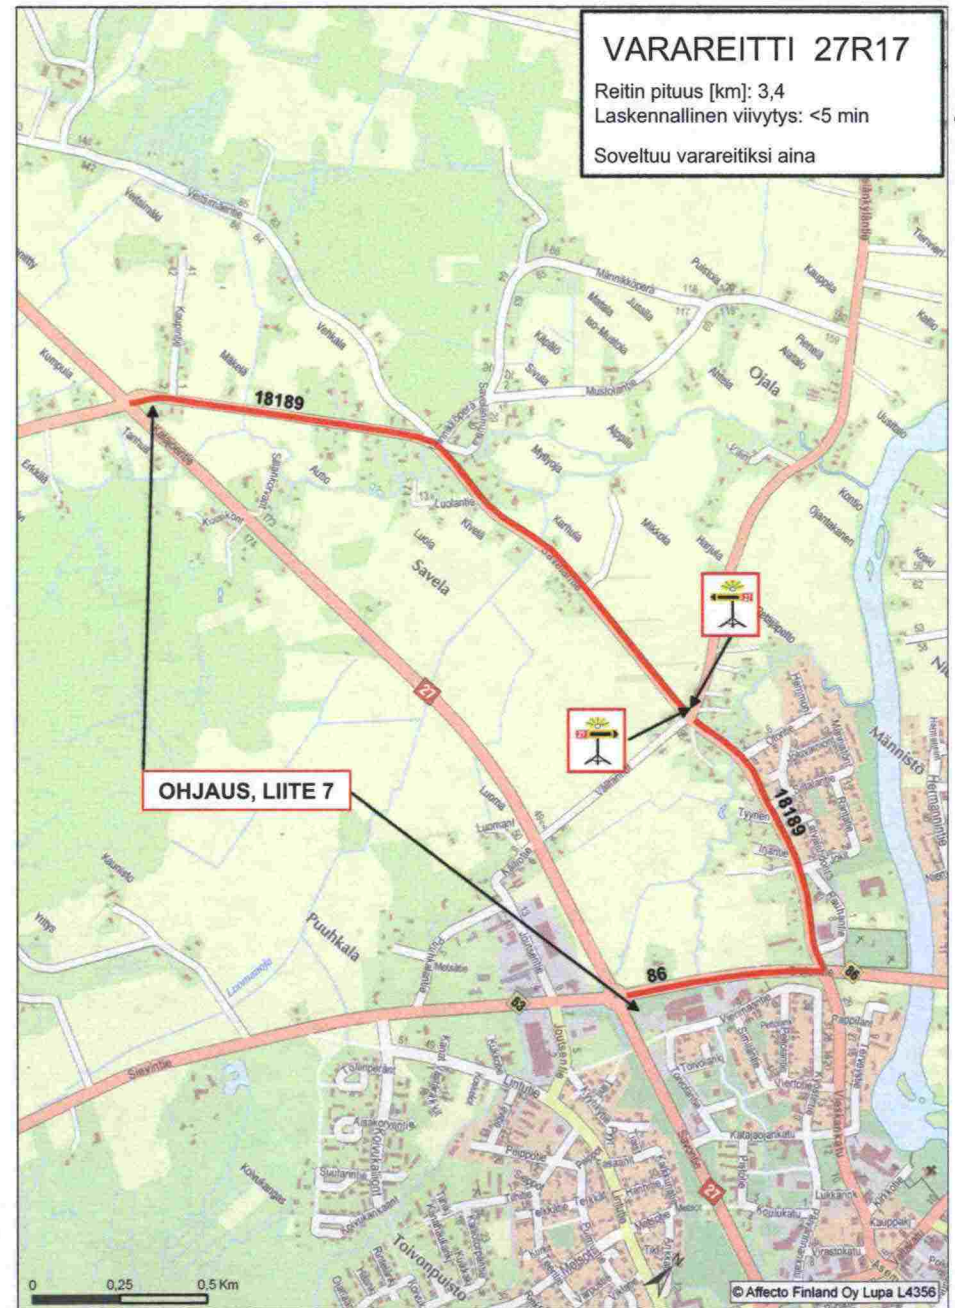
VARAREITTI 27R17

Reitin pituus [km]: 3,4
Laskennallinen viivytys: <5 min

Soveltuu varareitiksi aina

18189

Ojala

Savela

27

OHJAUS, LIITE 7

18189

Männistö

Puuhkala

86

86

83

27

Toivonpuisto

0 0,25 0,5 Km

© Affecto Finland Oy Lupa L4356